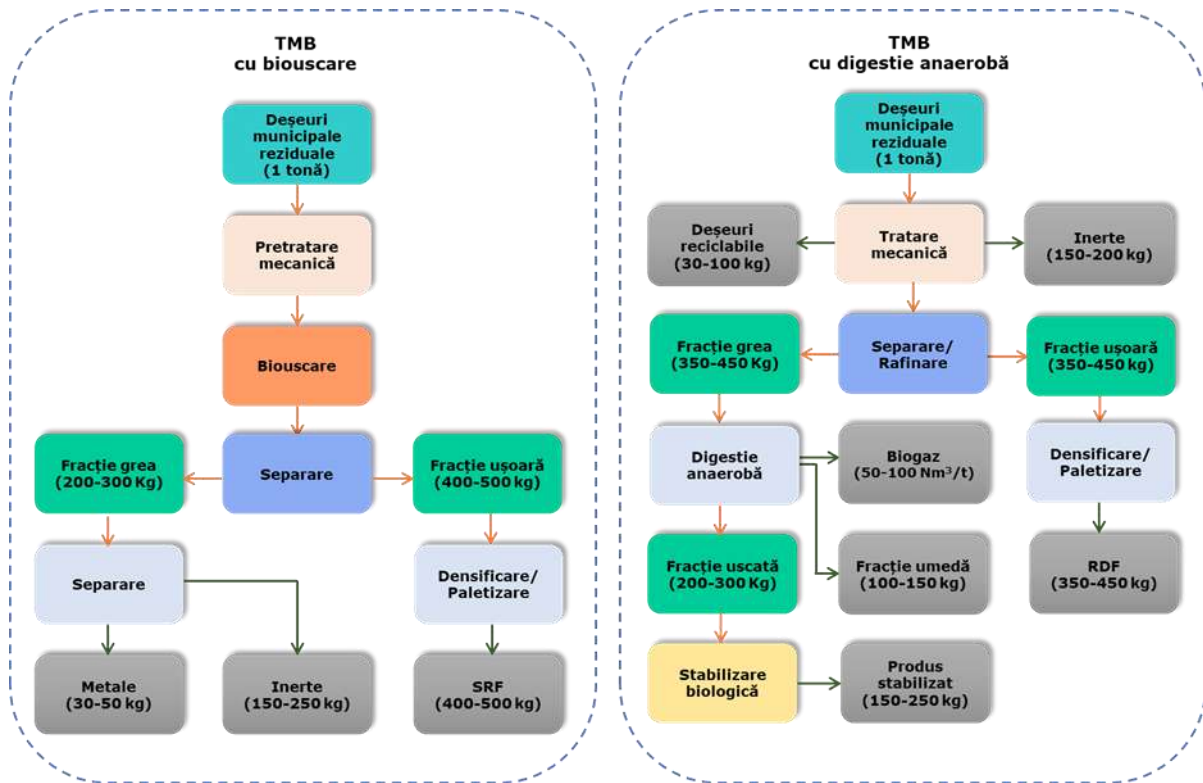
TMB
cu biouscare

Deşeuri municipale reziduale (1 tonă)

Pretratare mecanică

Biouscare

Fracţie grea (200-300 Kg)

Separare

Fracţie uşoară (400-500 kg)

Separare

Densificare/ Paletizare

Metale (30-50 kg)

Inerte (150-250 kg)

SRF (400-500 kg)

TMB
cu digestie anaerobă

Deşeuri municipale reziduale (1 tonă)

Deşeuri reciclabile (30-100 kg)

Tratare mecanică

Inerte (150-200 kg)

Fracţie grea (350-450 Kg)

Separare/ Rafinare

Fracţie uşoară (350-450 kg)

Digestie anaerobă

Biogaz (50-100 Nm$^3$/t)

Densificare/ Paletizare

Fracţie uscată (200-300 Kg)

Fracţie umedă (100-150 kg)

RDF (350-450 kg)

Stabilizare biologică

Produs stabilizat (150-250 kg)